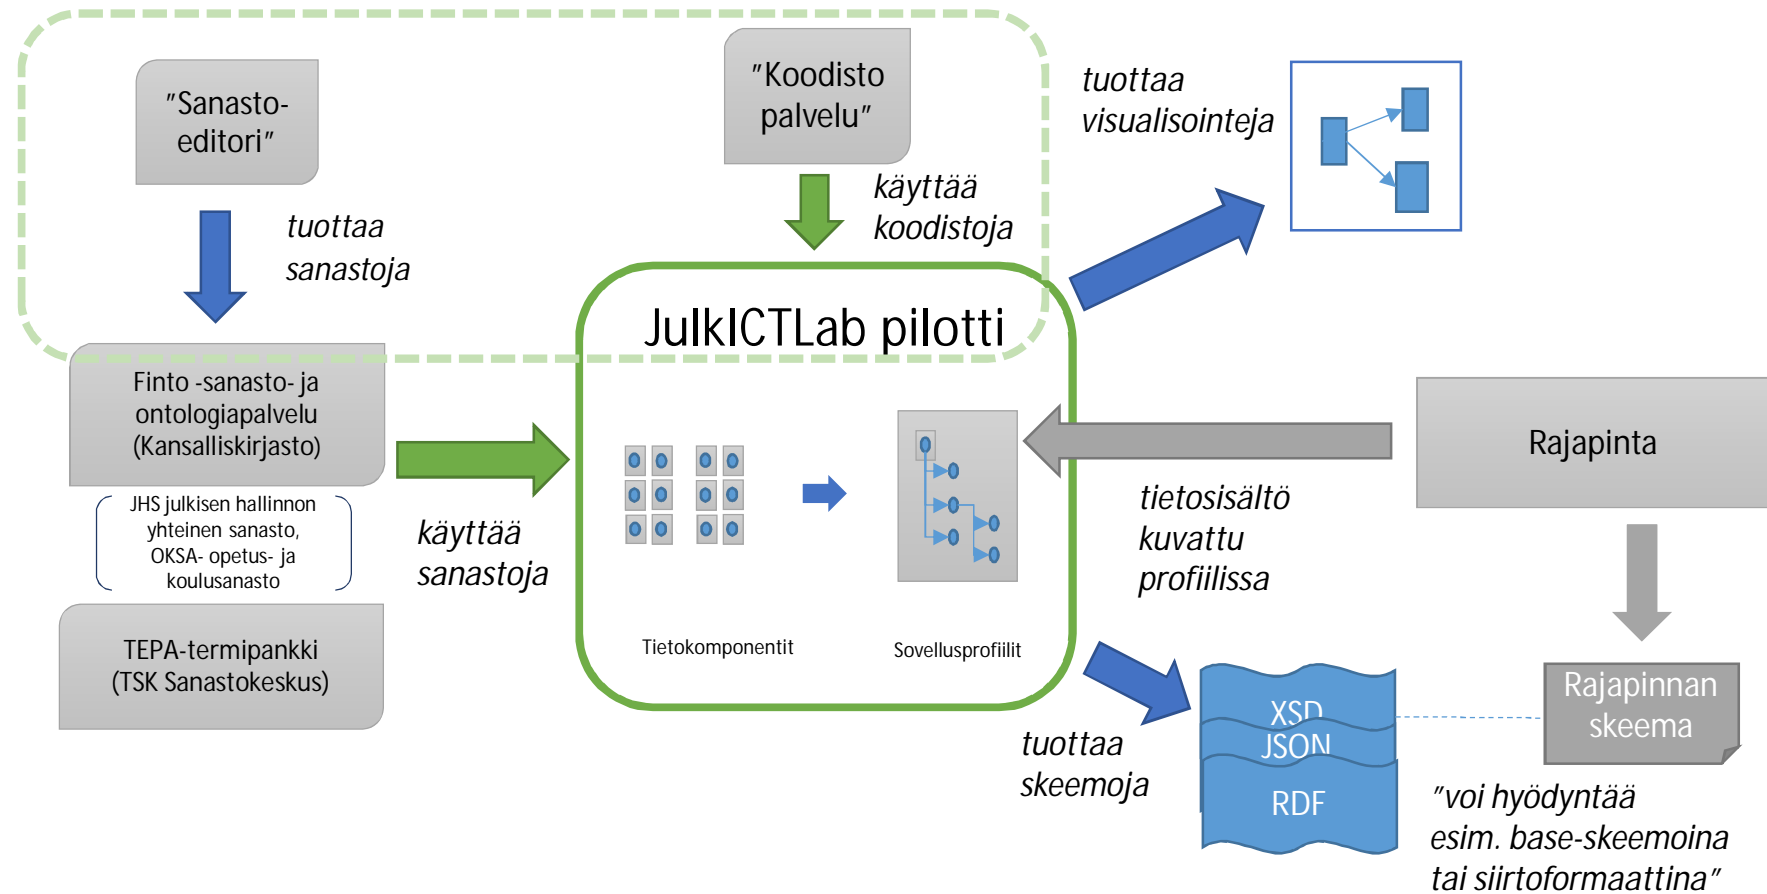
"Sanasto-editori"

tuottaa sanastoja

"Koodisto palvelu"

käyttää koodistoja

tuottaa visualisointeja

JulkICTLab pilotti

Finto -sanasto- ja ontologiapalvelu (Kansalliskirjasto)

JHS julkisen hallinnon yhteinen sanasto, OKSA- opetus- ja koulusanasto

TEPA-termipankki (TSK Sanastokeskus)

käyttää sanastoja

Tietokomponentit

Sovellusprofiilit

Rajapinta

tietosisältö kuvattu profiilissa

tuottaa skeemoja

XSD
JSON
RDF

Rajapinnan skeema

"voi hyödyntää esim. base-skeemoina tai siirtoformaattina"